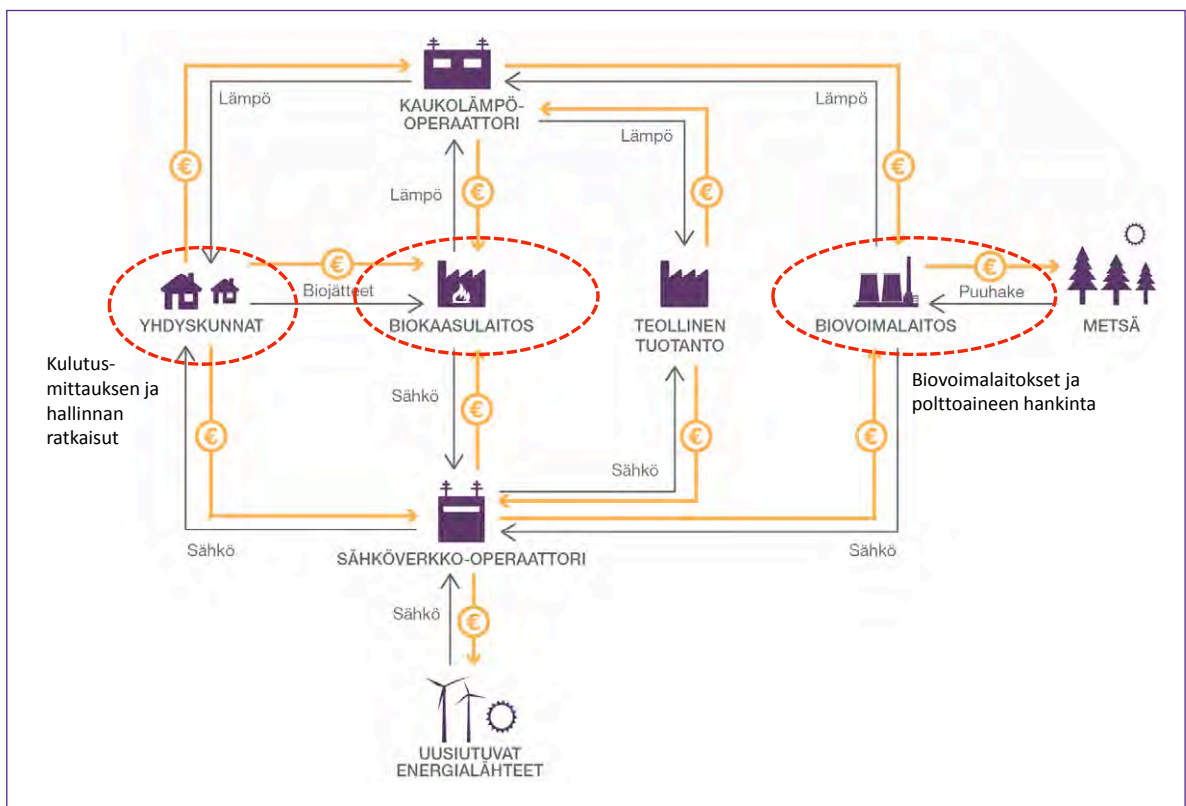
KAUKOLÄMPÖ-OPERAATTORI

Lämpö

Lämpö

Lämpö

Lämpö

€

€

€

€

YHDYSKUNNAT

Biojätteet

BIOKAASULAITOS

TEOLLINEN TUOTANTO

BIOVOIMALAITOS

Puuhake

METSÄ

Kulutus-mittauksen ja hallinnan ratkaisut

Biovoimalaitokset ja polttoaineen hankinta

Sähkö

Sähkö

€

€

€

€

Sähkö

SÄHKÖVERKKO-OPERAATTORI

Sähkö

Sähkö

€

UUSIUTUVAT ENERGIALÄHTEET